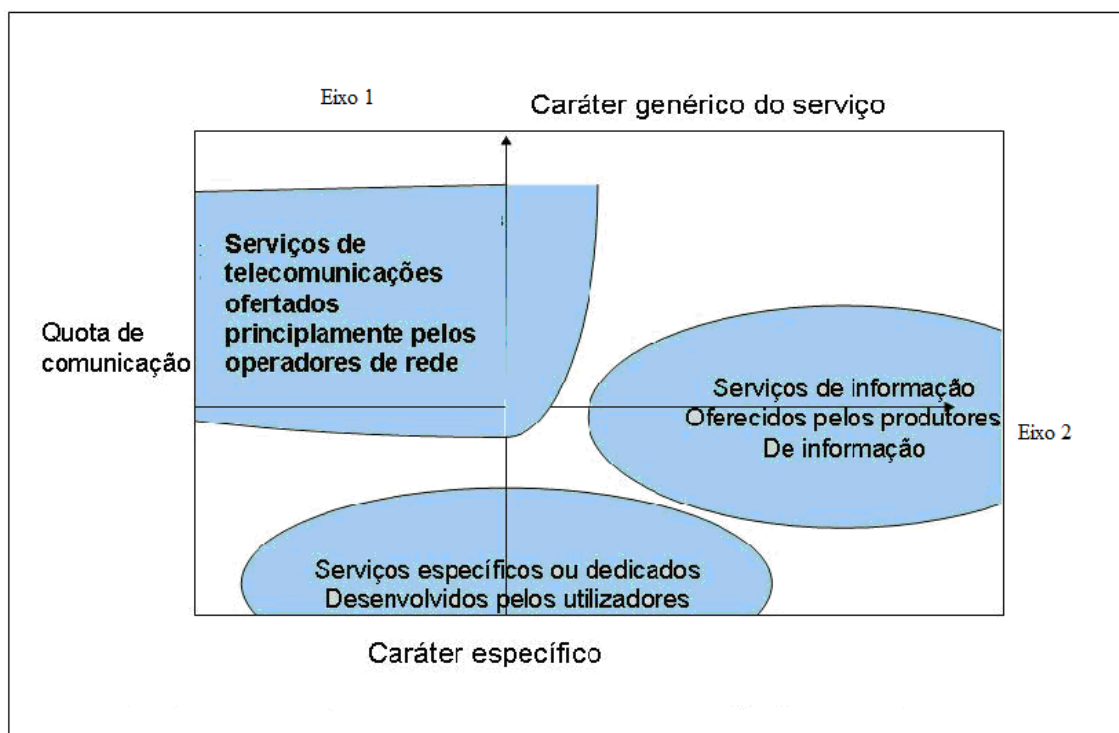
Eixo 1

Caráter genérico do serviço

Quota de comunicação

Serviços de telecomunicações ofertados principlamente pelos operadores de rede

Serviços de informação
Oferecidos pelos produtores
De informação

Eixo 2

Serviços específicos ou dedicados
Desenvolvidos pelos utilizadores

Caráter específico